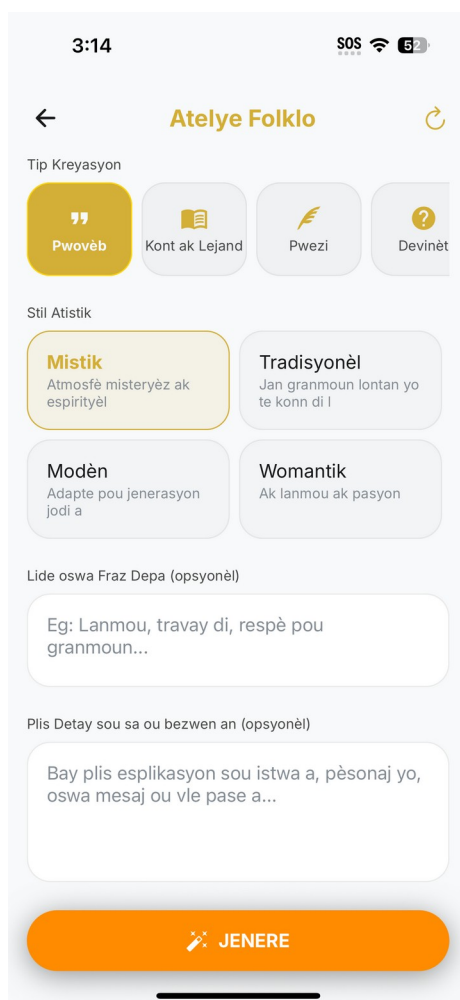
3:14

SOS 52

Atelye Folklo

Tip Kreyasyon

Pwovèb

Kont ak Lejand

Pwezi

Devinèt

Stil Atistik

Mistik
Atmosfè misteryèz ak espirityèl

Tradisyonèl
Jan granmoun lontan yo te konn di l

Modèn
Adapte pou jenerasyon jodi a

Womantik
Ak lanmou ak pasyon

Lide oswa Fraz Depa (opsyonèl)

Eg: Lanmou, travay di, respè pou granmoun...

Plis Detay sou sa ou bezwen an (opsyonèl)

Bay plis esplikasyon sou istwa a, pèsonaj yo, oswa mesaj ou vle pase a...

JENERE